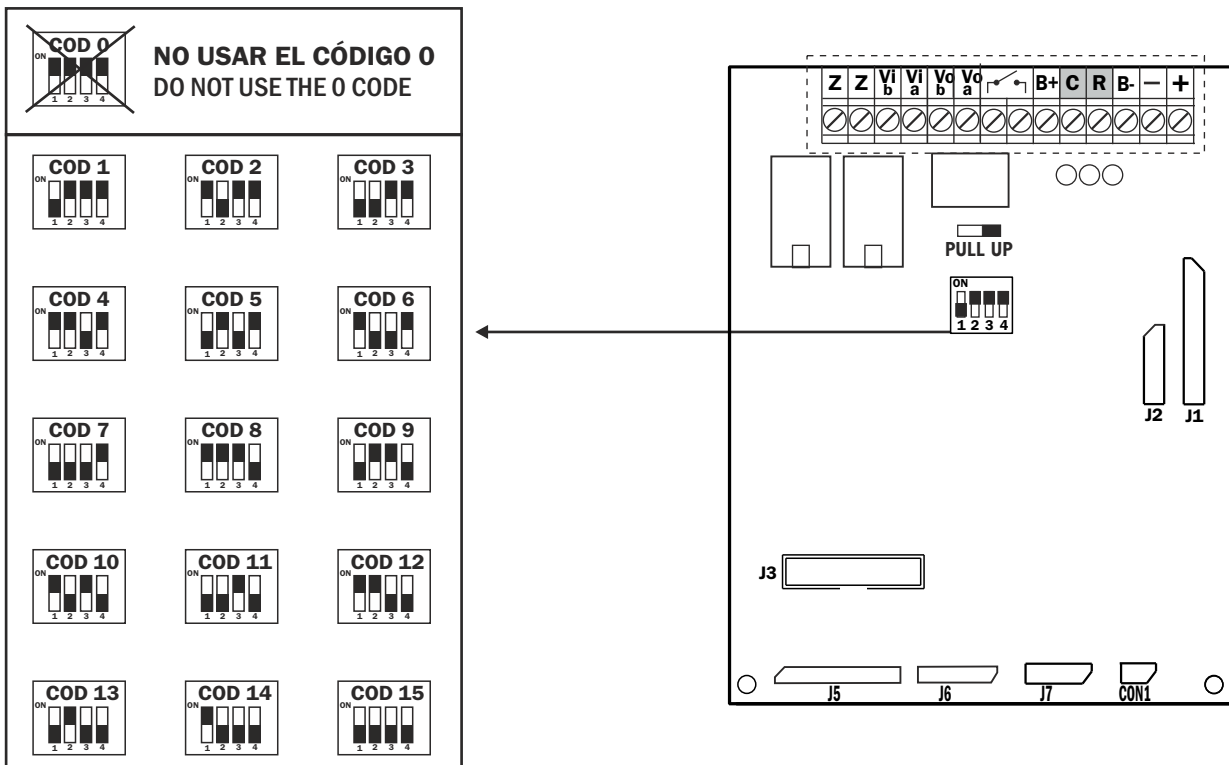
COD 0
ON
1 2 3 4
NO USAR EL CÓDIGO 0
DO NOT USE THE 0 CODE

COD 1
ON
1 2 3 4

COD 2
ON
1 2 3 4

COD 3
ON
1 2 3 4

COD 4
ON
1 2 3 4

COD 5
ON
1 2 3 4

COD 6
ON
1 2 3 4

COD 7
ON
1 2 3 4

COD 8
ON
1 2 3 4

COD 9
ON
1 2 3 4

COD 10
ON
1 2 3 4

COD 11
ON
1 2 3 4

COD 12
ON
1 2 3 4

COD 13
ON
1 2 3 4

COD 14
ON
1 2 3 4

COD 15
ON
1 2 3 4

Z Z Vi b Vi a Vo b Vo a B+ C R B- — +

PULL UP

ON
1 2 3 4

J2 J1

J3

J5 J6 J7 CON1